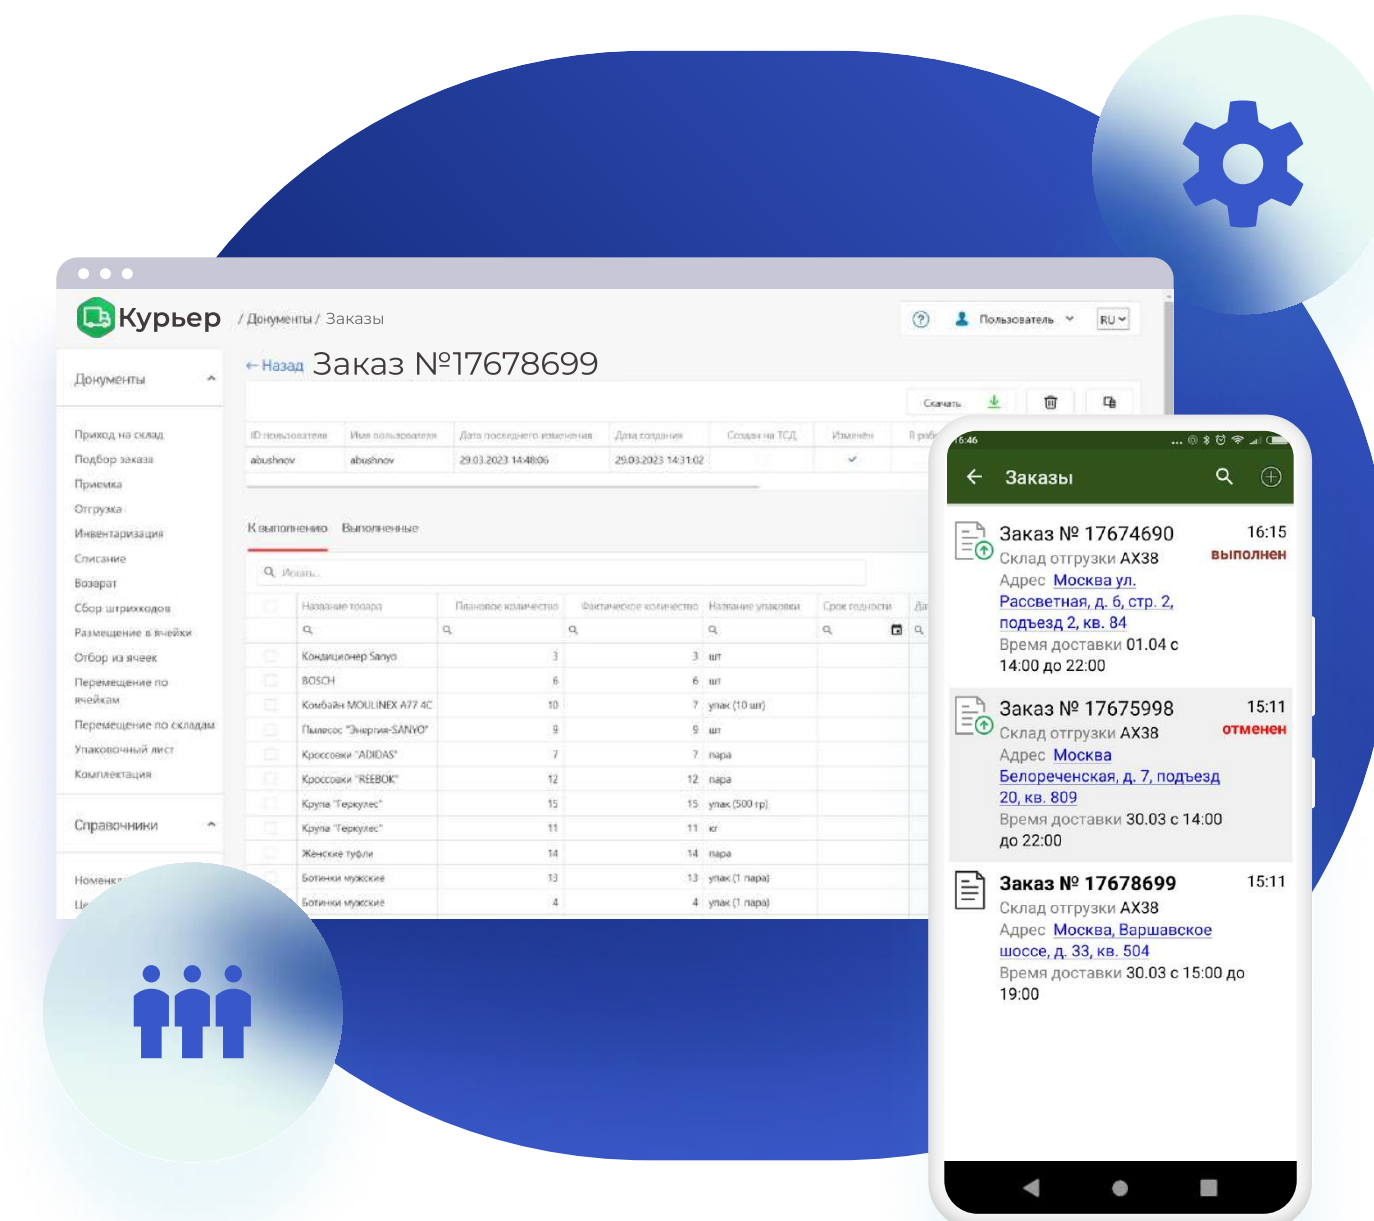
Курьер / Документы / Заказы

Пользователь RU

Документы

Приход на склад
Подбор заказа
Приемка
Отгрузка
Инвентаризация
Списание
Возврат
Сбор штрихкодов
Размещение в ячейки
Отбор из ячеек
Перемещение по ячейкам
Перемещение по складам
Упаковочный лист
Комплектация

Справочники

Номенк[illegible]
Це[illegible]

← Назад Заказ №17678699

Скачать

| ID пользователя | Имя пользователя | Дата последнего изменения | Дата создания | Создан на ТСД | Изменен | В раб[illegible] |
|---|---|---|---|---|---|---|
| abushnov | abushnov | 29.03.2023 14:48:06 | 29.03.2023 14:31:02 | | ✓ | |

К выполнению Выполненные

Искать...

| Название товара | Плановое количество | Фактическое количество | Название упаковки | Срок годности | Да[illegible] |
|---|---|---|---|---|---|
| Кондиционер Sanyo | 3 | 3 | шт | | |
| BOSCH | 6 | 6 | шт | | |
| Комбайн MOULINEX A77 4C | 10 | 7 | упак (10 шт) | | |
| Пылесос "Энергия-SANYO" | 9 | 9 | шт | | |
| Кроссовки "ADIDAS" | 7 | 7 | пара | | |
| Кроссовки "REEBOK" | 12 | 12 | пара | | |
| Крупа "Геркулес" | 15 | 15 | упак (500 гр) | | |
| Крупа "Геркулес" | 11 | 11 | кг | | |
| Женские туфли | 14 | 14 | пара | | |
| Ботинки мужские | 13 | 13 | упак (1 пара) | | |
| Ботинки мужские | 4 | 4 | упак (1 пара) | | |

16:46

Заказы

Заказ № 17674690 16:15
Склад отгрузки AX38 выполнен
Адрес Москва ул. Рассветная, д. 6, стр. 2, подъезд 2, кв. 84
Время доставки 01.04 с 14:00 до 22:00

Заказ № 17675998 15:11
Склад отгрузки AX38 отменен
Адрес Москва Белореченская, д. 7, подъезд 20, кв. 809
Время доставки 30.03 с 14:00 до 22:00

Заказ № 17678699 15:11
Склад отгрузки AX38
Адрес Москва, Варшавское шоссе, д. 33, кв. 504
Время доставки 30.03 с 15:00 до 19:00